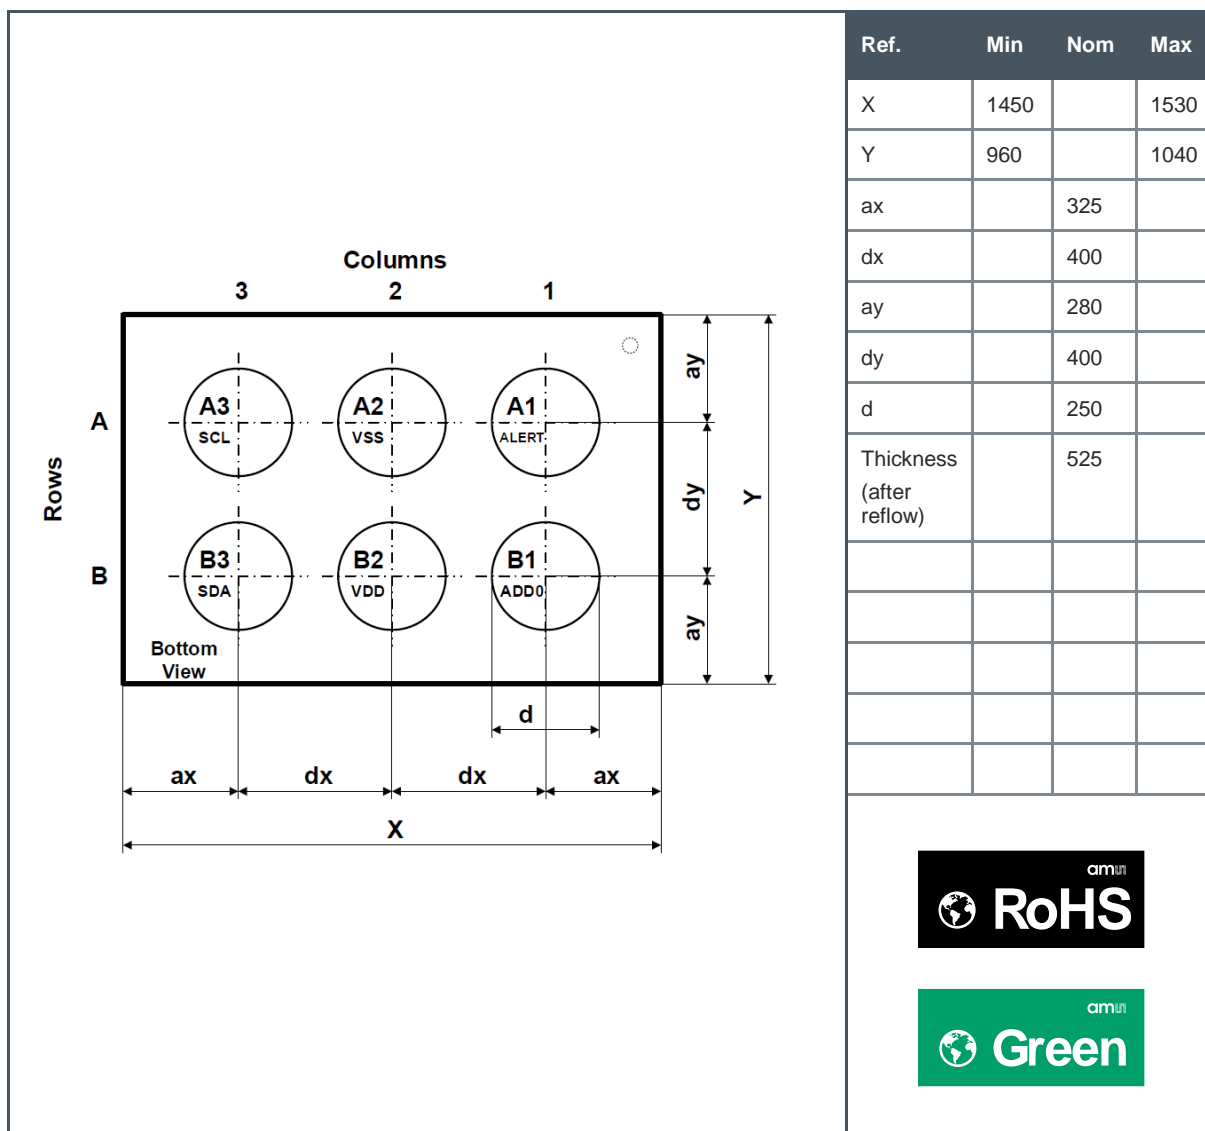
Columns
3 2 1

Rows
A
B

A3 SCL
A2 VSS
A1 ALERT
B3 SDA
B2 VDD
B1 ADD0

Bottom View

ay
dy
ay
Y

d
ax dx dx ax
X

| Ref. | Min | Nom | Max |
|---|---|---|---|
| X | 1450 | | 1530 |
| Y | 960 | | 1040 |
| ax | | 325 | |
| dx | | 400 | |
| ay | | 280 | |
| dy | | 400 | |
| d | | 250 | |
| Thickness (after reflow) | | 525 | |
| | | | |
| | | | |
| | | | |
| | | | |
| | | | |

ams RoHS

ams Green